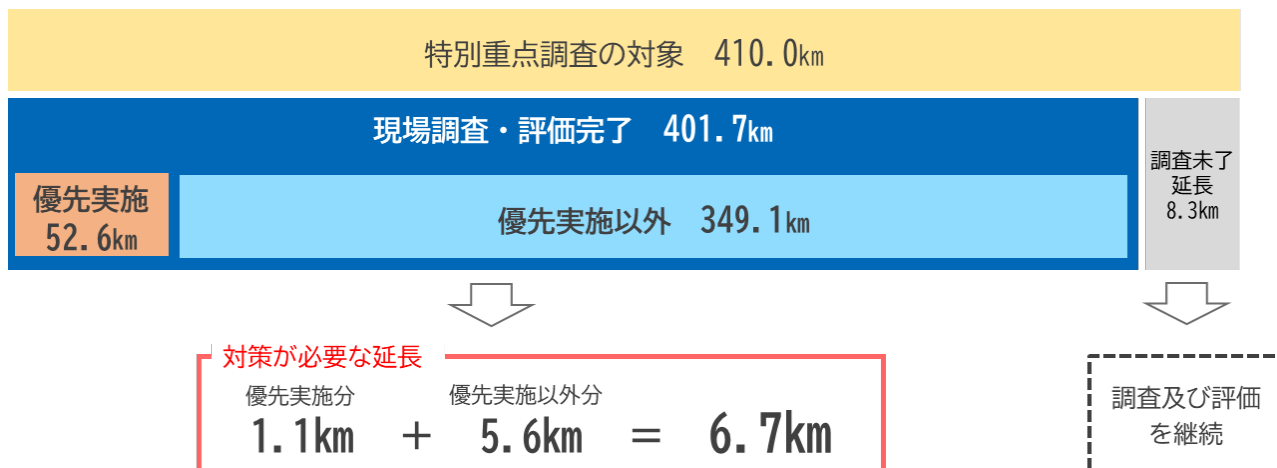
特別重点調査の対象　410.0㎞

現場調査・評価完了　401.7㎞

調査未了延長 8.3㎞

優先実施 52.6㎞

優先実施以外　349.1㎞

対策が必要な延長

優先実施分
1.1km

優先実施以外分
5.6km

$1.1\text{km} + 5.6\text{km} = 6.7\text{km}$

調査及び評価を継続